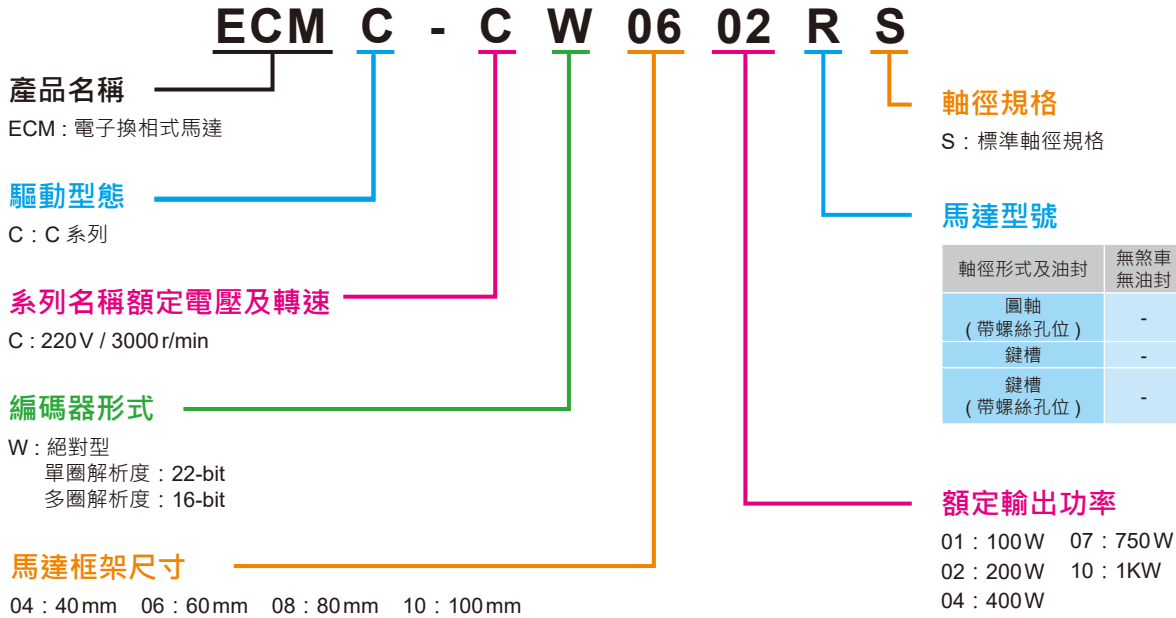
ECM C - C W 06 02 R S

產品名稱
ECM : 電子換相式馬達

驅動型態
C : C 系列

系列名稱額定電壓及轉速
C : 220V / 3000 r/min

編碼器形式
W : 絕對型
單圈解析度 : 22-bit
多圈解析度 : 16-bit

馬達框架尺寸
04 : 40 mm 06 : 60 mm 08 : 80 mm 10 : 100 mm

軸徑規格
S : 標準軸徑規格

馬達型號

| 軸徑形式及油封 | 無煞車 無油封 |
|---|---|
| 圓軸 (帶螺絲孔位) | - |
| 鍵槽 | - |
| 鍵槽 (帶螺絲孔位) | - |

額定輸出功率
01 : 100W 07 : 750W
02 : 200W 10 : 1KW
04 : 400W